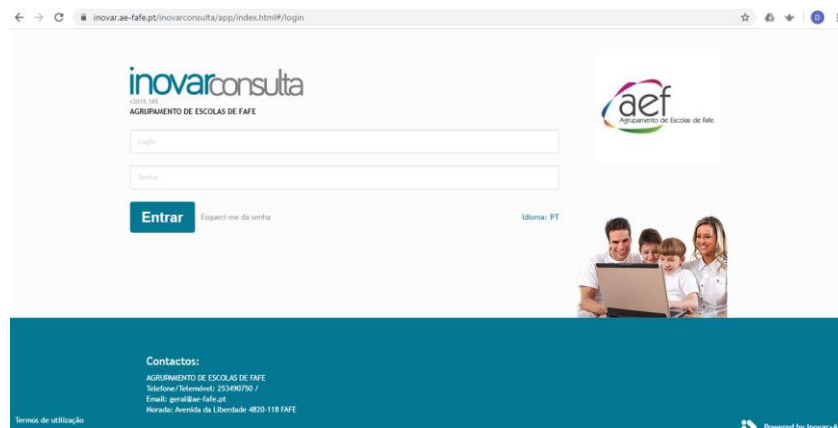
inovar.ae-fafe.pt/inovarconsulta/app/index.html#/login

inovarconsulta
v2019.189
AGRUPAMENTO DE ESCOLAS DE FAFE

aef
Agrupamento de Escolas de Fafe

Login

Senha

Entrar
Esqueci-me da senha

Idioma: PT

Contactos:
AGRUPAMENTO DE ESCOLAS DE FAFE
Telefone/Telemóvel: 253490750 /
Email: geral@ae-fafe.pt
Morada: Avenida da Liberdade 4820-118 FAFE

Termos de utilização

Powered by Inovar+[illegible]